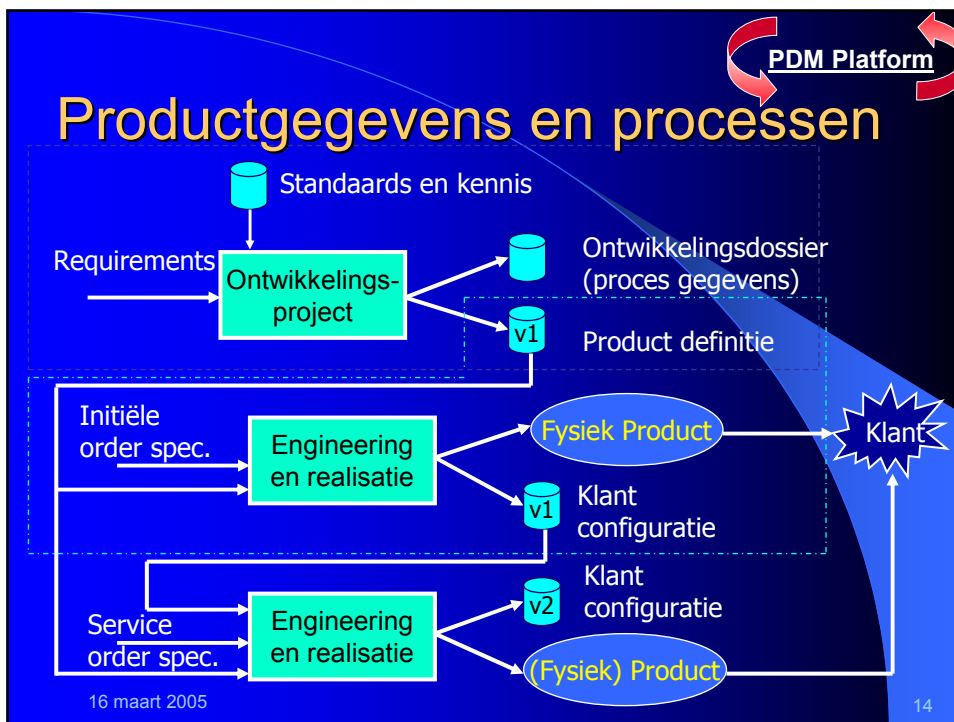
PDM Platform

Productgegevens en processen

Standaards en kennis

Requirements

Ontwikkelingsproject

Ontwikkelingsdossier (proces gegevens)

v1

Product definitie

Initiële order spec.

Engineering en realisatie

Fysiek Product

Klant

v1

Klant configuratie

v2

Klant configuratie

Service order spec.

Engineering en realisatie

(Fysiek) Product

16 maart 2005

14